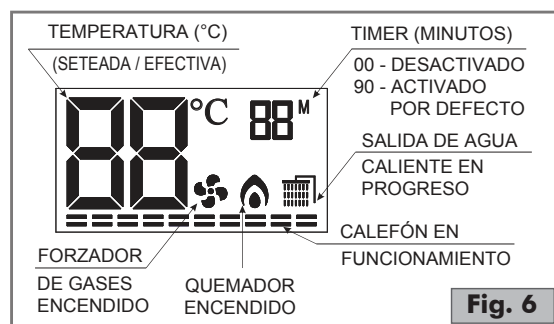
TEMPERATURA (°C)

(SETEADA / EFECTIVA)

TIMER (MINUTOS)

00 - DESACTIVADO
90 - ACTIVADO POR DEFECTO

88 °C 88 M

SALIDA DE AGUA CALIENTE EN PROGRESO

CALEFÓN EN FUNCIONAMIENTO

FORZADOR DE GASES ENCENDIDO

QUEMADOR ENCENDIDO

Fig. 6